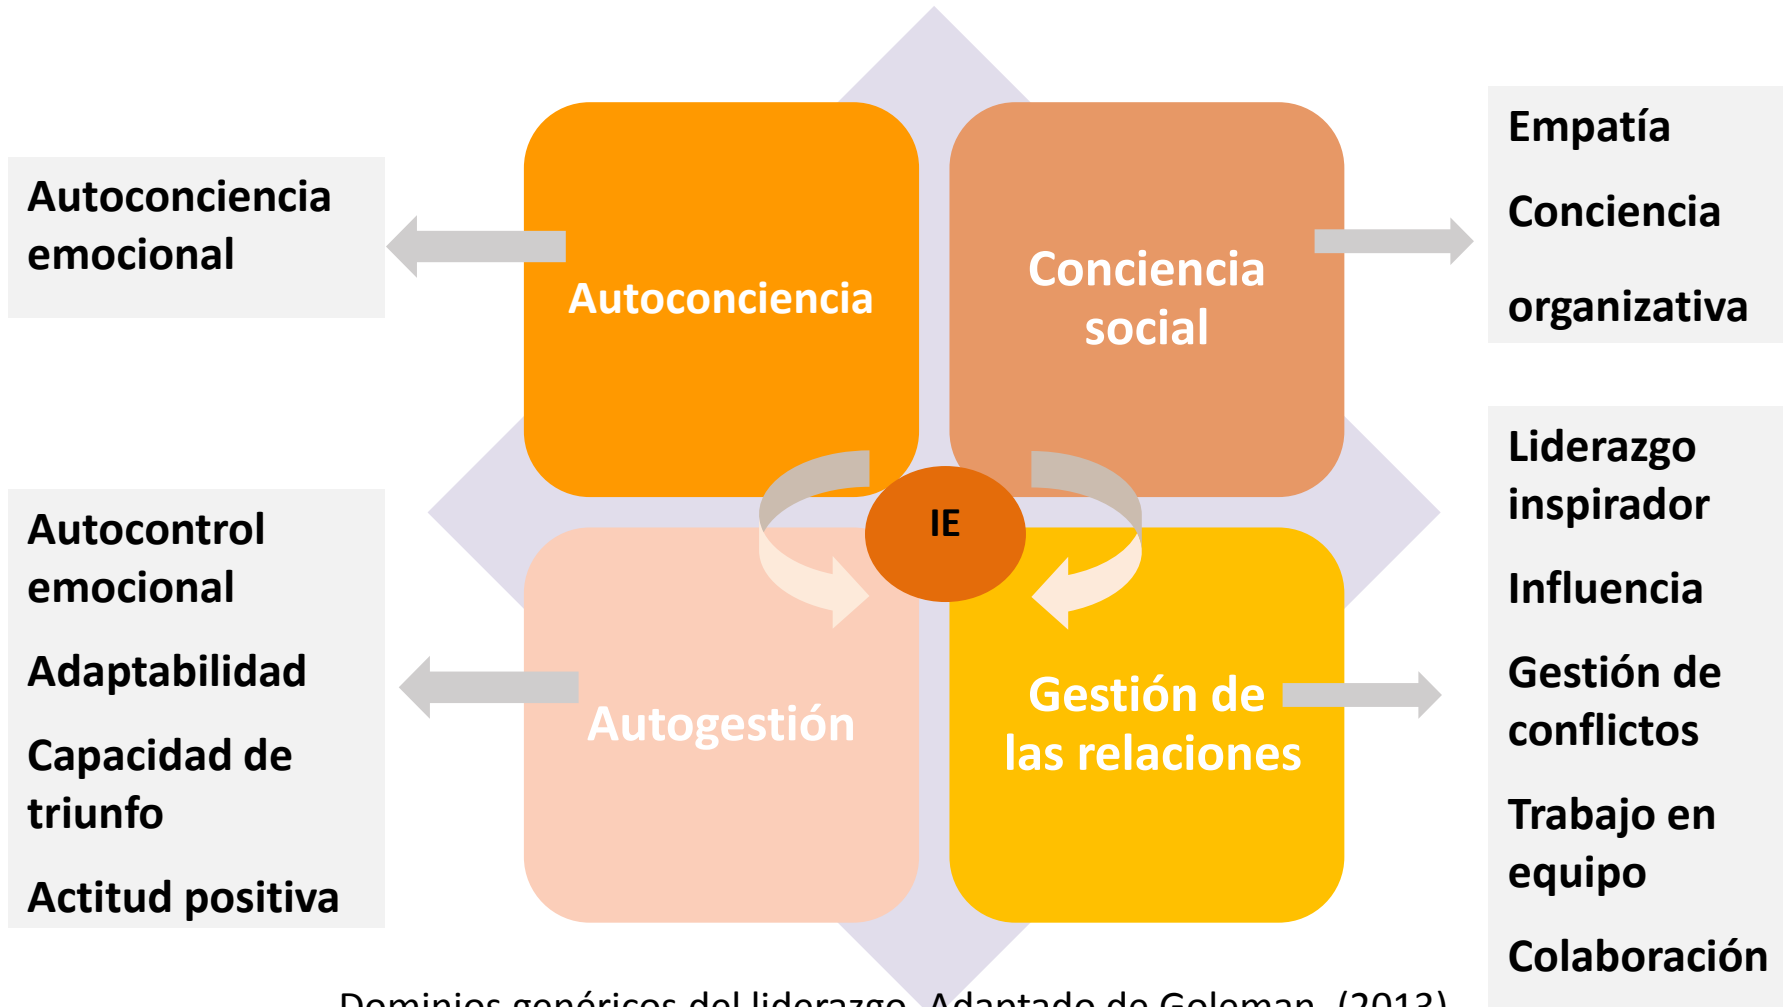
Autoconciencia emocional

Autoconciencia

Conciencia social

Empatía

Conciencia

organizativa

IE

Autocontrol emocional

Adaptabilidad

Capacidad de triunfo

Actitud positiva

Autogestión

Gestión de las relaciones

Liderazgo inspirador

Influencia

Gestión de conflictos

Trabajo en equipo

Colaboración

Dominios genéricos del liderazgo. Adaptado de Goleman, (2013)